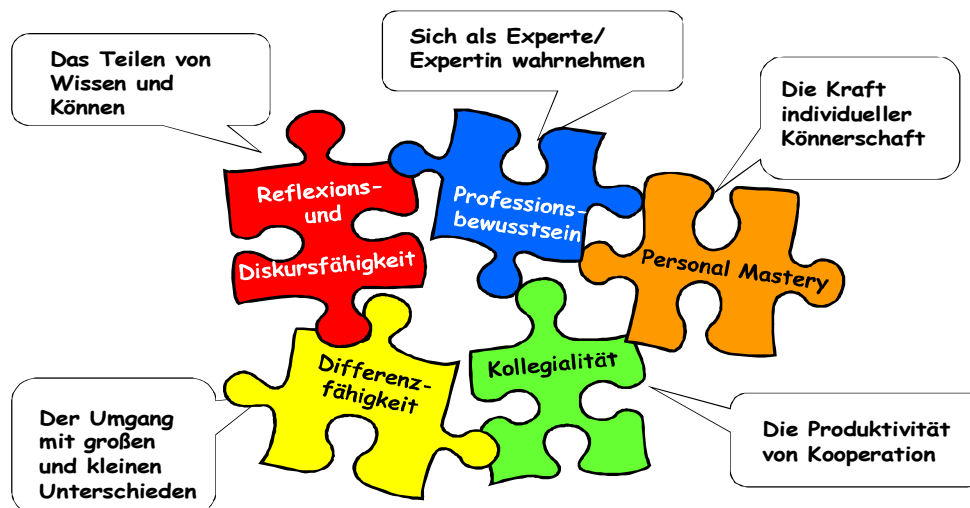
Das Teilen von Wissen und Können

Sich als Experte/ Expertin wahrnehmen

Die Kraft individueller Könnerschaft

Reflexions- und Diskursfähigkeit

Professions- bewusstsein

Personal Mastery

Differenz- fähigkeit

Kollegialität

Der Umgang mit großen und kleinen Unterschieden

Die Produktivität von Kooperation